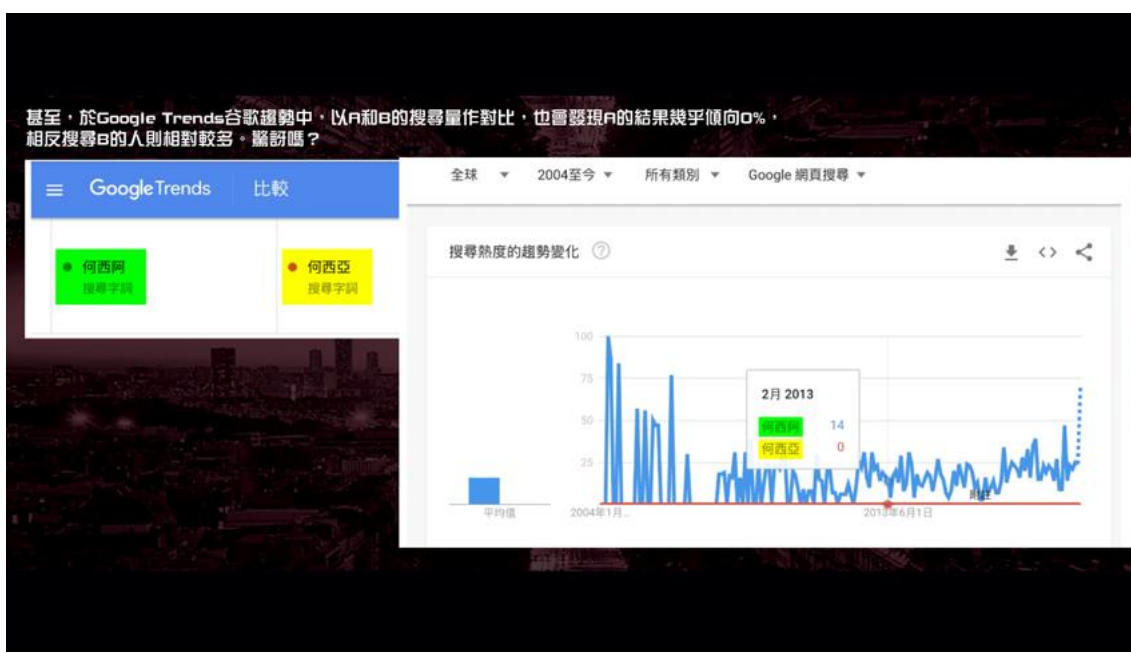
甚至，於Google Trends谷歌趨勢中，以A和B的搜尋量作對比，也會發現A的結果幾乎傾向0%，相反搜尋B的人則相對較多。驚訝嗎？

Google Trends 比較

何西阿
搜尋字詞

何西亞
搜尋字詞

全球 ▾ 2004至今 ▾ 所有類別 ▾ Google 網頁搜尋 ▾

搜尋熱度的趨勢變化

100
75
50
25

2月 2013
何西阿 14
何西亞 0

平均值
2004年1月...
2013年6月1日
附註